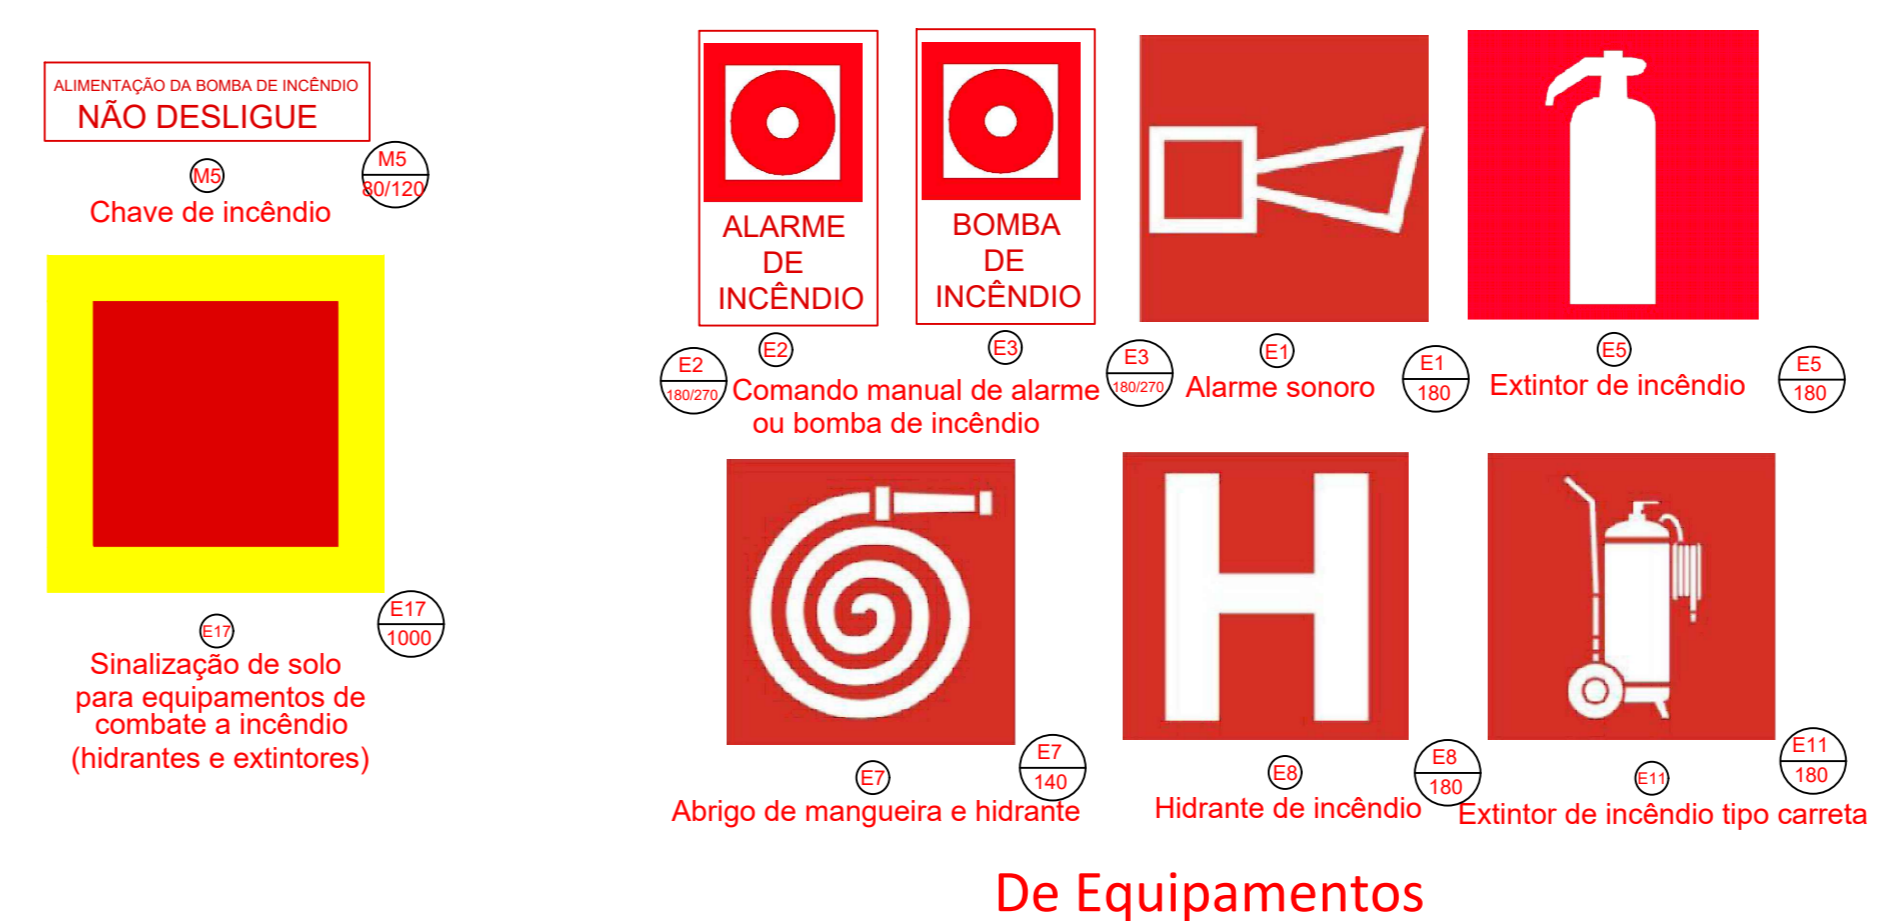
ALIMENTAÇÃO DA BOMBA DE INCÊNDIO
NÃO DESLIGUE

M5
M5
80/120
Chave de incêndio

E17
E17
1000
Sinalização de solo para equipamentos de combate a incêndio (hidrantes e extintores)

ALARME DE INCÊNDIO

BOMBA DE INCÊNDIO

E2
E3
E2
180/270
Comando manual de alarme ou bomba de incêndio

E3
180/270
E1
Alarme sonoro
E1
180

E5
Extintor de incêndio
E5
180

E7
E7
140
Abrigo de mangueira e hidrante

E8
Hidrante de incêndio
E8
180

E11
E11
180
Extintor de incêndio tipo carreta

De Equipamentos